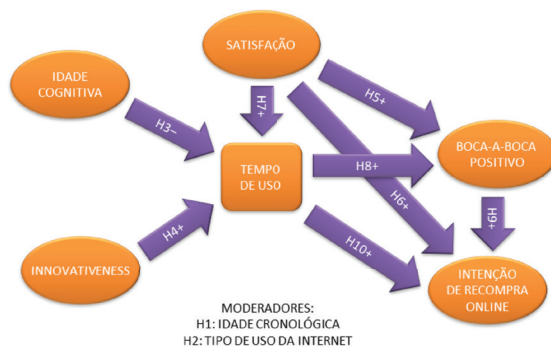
SATISFAÇÃO

IDADE COGNITIVA

H7+

H5+

H3–

TEMPO DE USO

BOCA-A-BOCA POSITIVO

H8+

H6+

H9+

H4+

H10+

INNOVATIVENESS

INTENÇÃO DE RECOMPRA ONLINE

MODERADORES:
H1: IDADE CRONOLÓGICA
H2: TIPO DE USO DA INTERNET